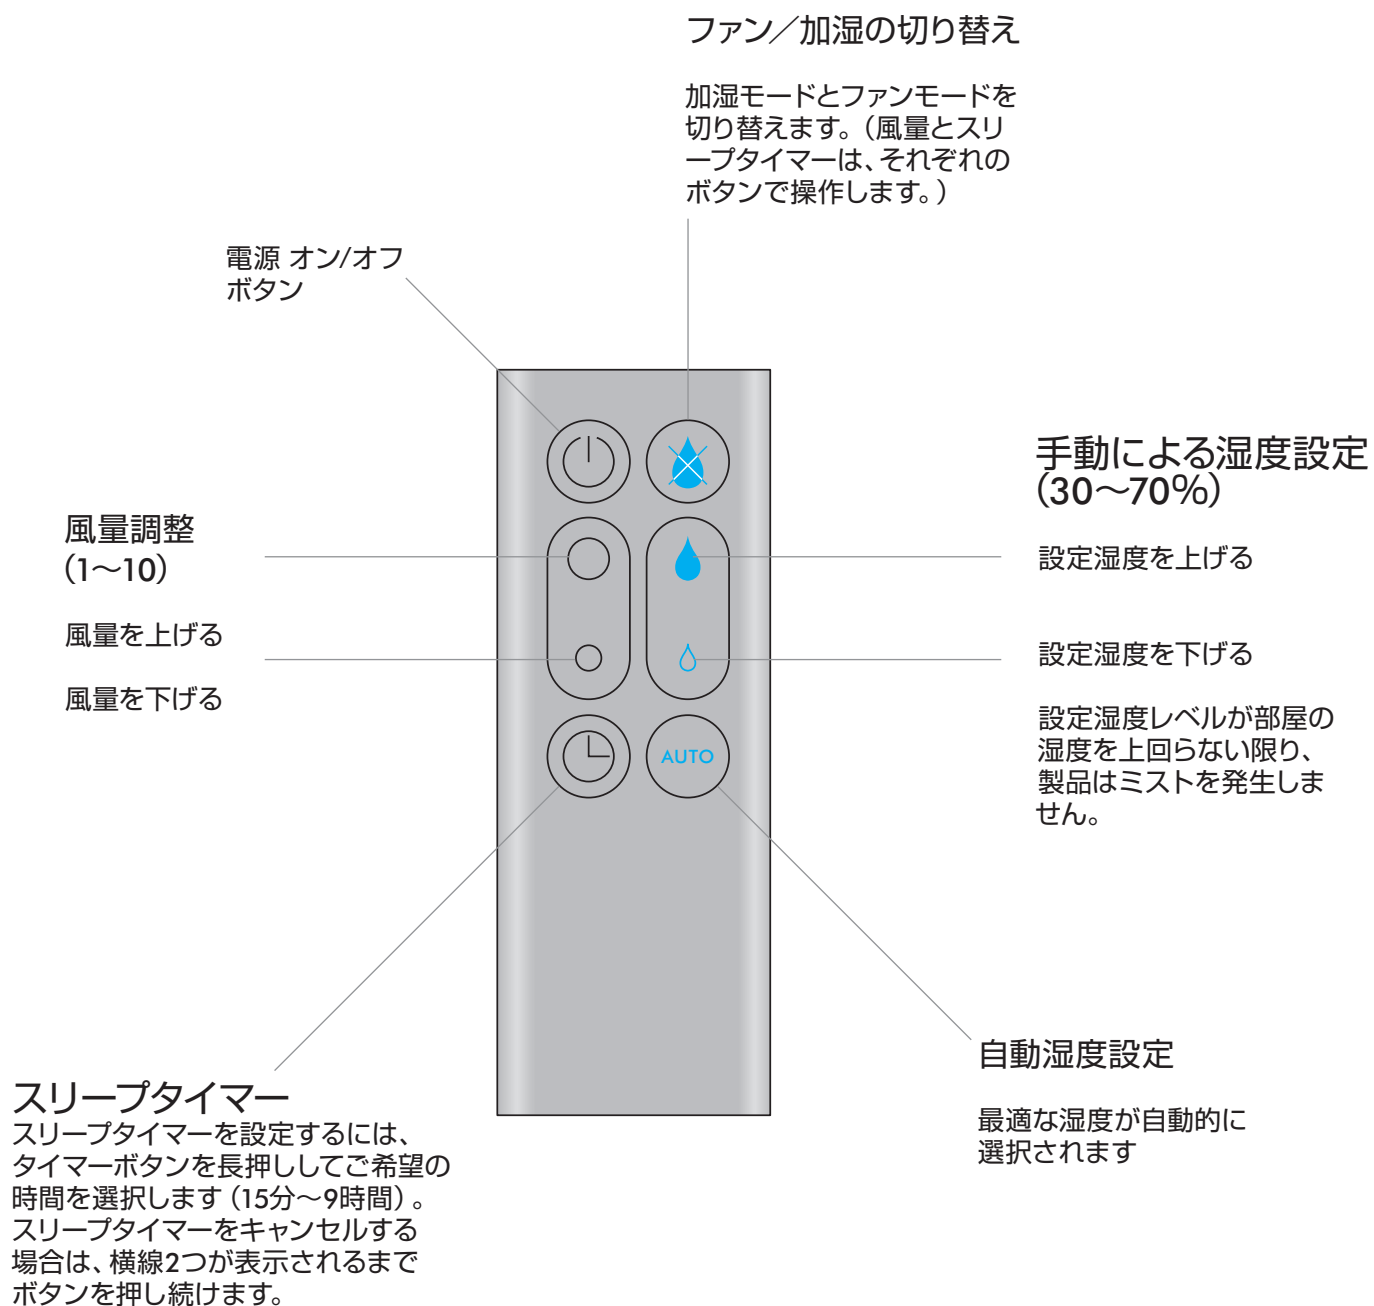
ファン／加湿の切り替え

加湿モードとファンモードを切り替えます。（風量とスリープタイマーは、それぞれのボタンで操作します。）

電源 オン/オフボタン

手動による湿度設定（30～70%）

設定湿度を上げる

風量調整（1～10）

風量を上げる

風量を下げる

設定湿度を下げる

設定湿度レベルが部屋の湿度を上回らない限り、製品はミストを発生しません。

AUTO

自動湿度設定

最適な湿度が自動的に選択されます

スリープタイマー
スリープタイマーを設定するには、タイマーボタンを長押ししてご希望の時間を選択します（15分～9時間）。スリープタイマーをキャンセルする場合は、横線2つが表示されるまでボタンを押し続けます。